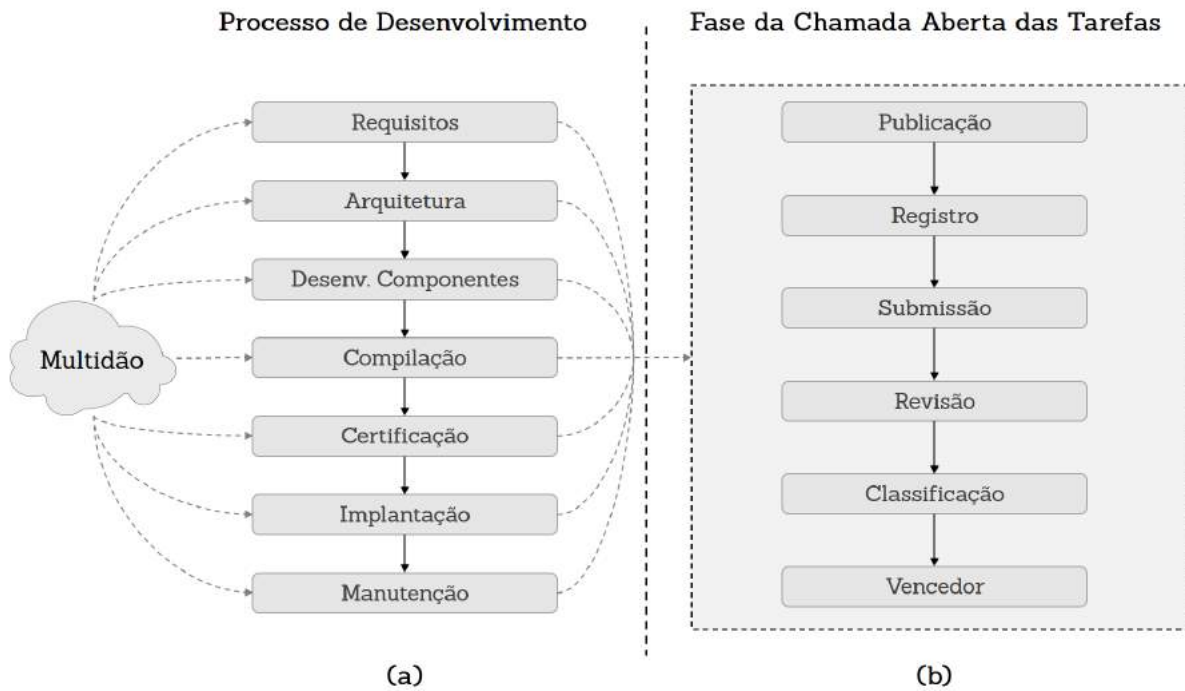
Processo de Desenvolvimento

Multidão

Requisitos

Arquitetura

Desenv. Componentes

Compilação

Certificação

Implantação

Manutenção

(a)

Fase da Chamada Aberta das Tarefas

Publicação

Registro

Submissão

Revisão

Classificação

Vencedor

(b)